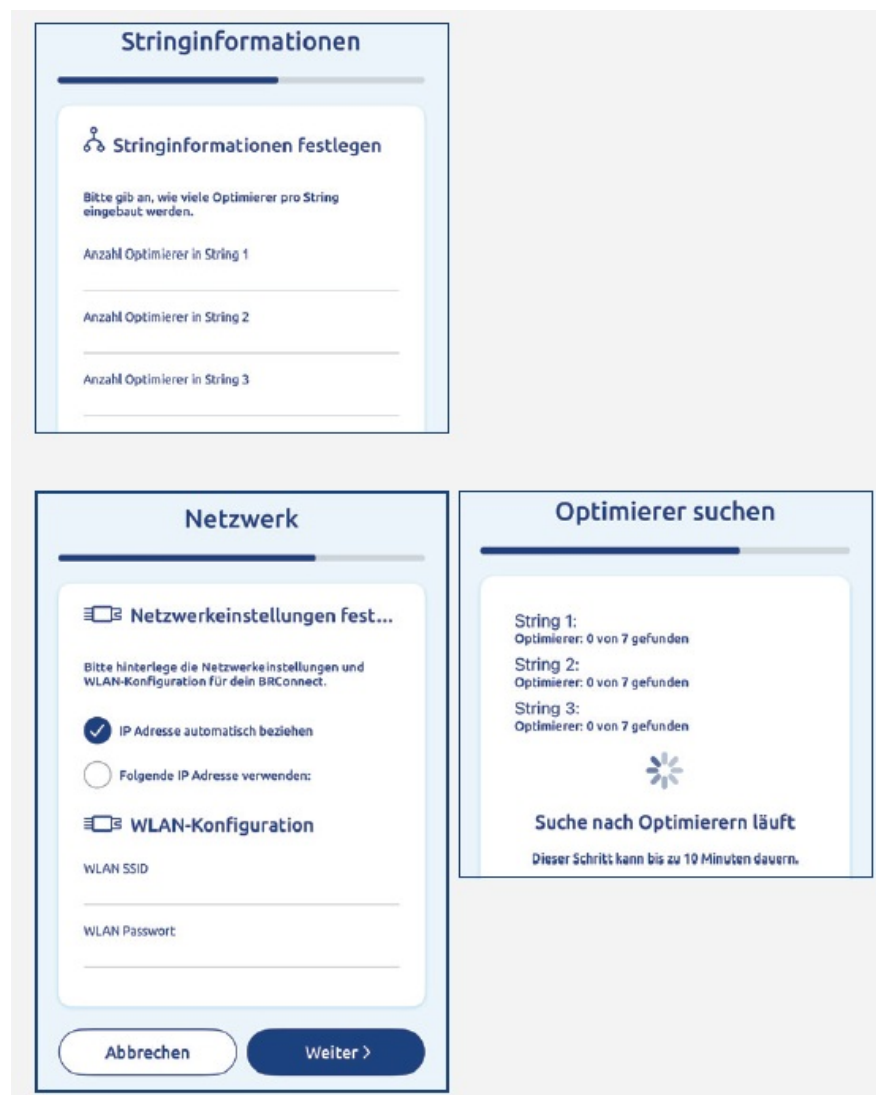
Stringinformationen

Stringinformationen festlegen

Bitte gib an, wie viele Optimierer pro String eingebaut werden.

Anzahl Optimierer in String 1

Anzahl Optimierer in String 2

Anzahl Optimierer in String 3

Netzwerk

Netzwerkeinstellungen fest...

Bitte hinterlege die Netzwerkeinstellungen und WLAN-Konfiguration für dein BRConnect.

IP Adresse automatisch beziehen

Folgende IP Adresse verwenden:

WLAN-Konfiguration

WLAN SSID

WLAN Passwort

Abbrechen

Weiter >

Optimierer suchen

String 1:
Optimierer: 0 von 7 gefunden

String 2:
Optimierer: 0 von 7 gefunden

String 3:
Optimierer: 0 von 7 gefunden

Suche nach Optimierern läuft

Dieser Schritt kann bis zu 10 Minuten dauern.